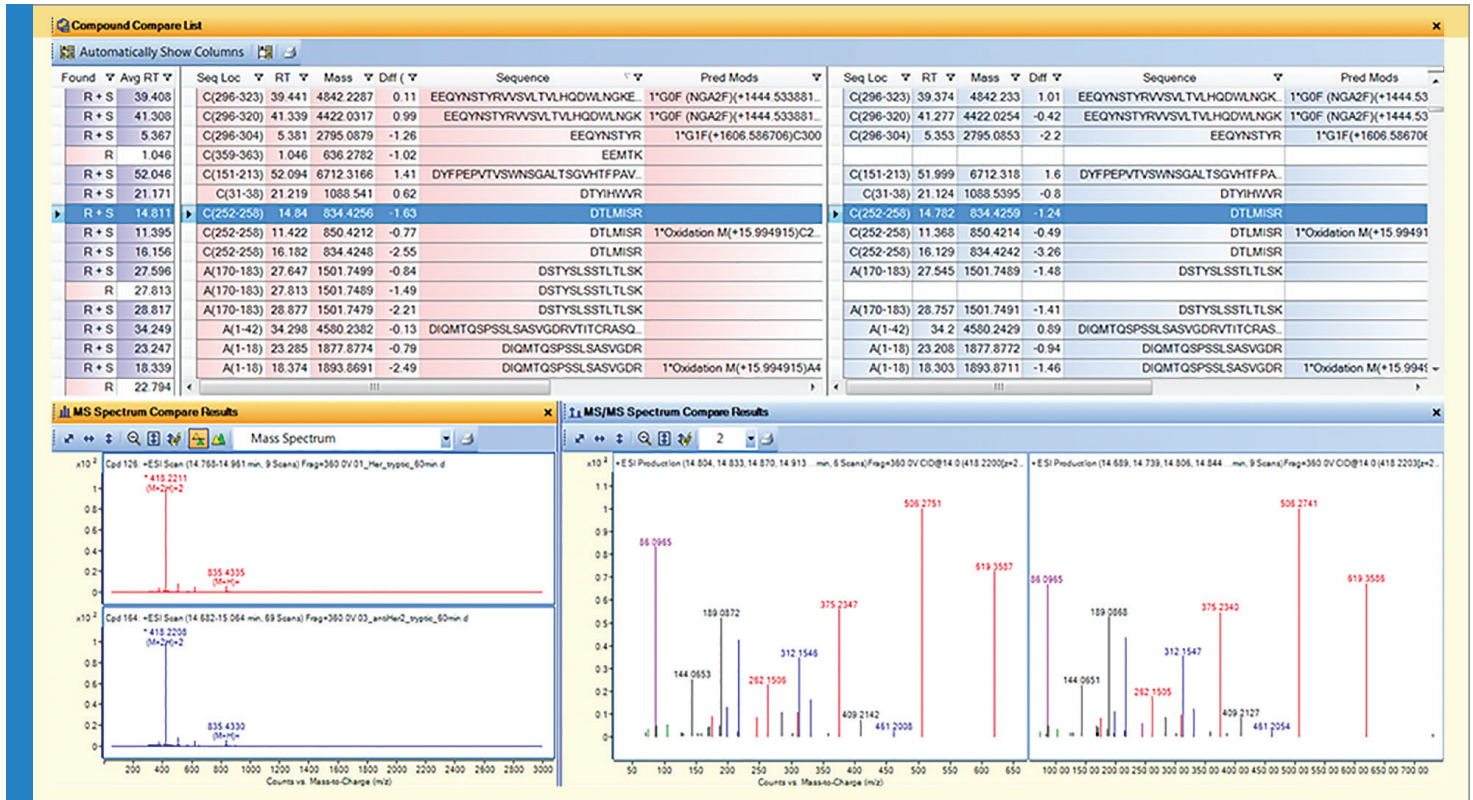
Compound Compare List

Automatically Show Columns

| Found | Avg RT | Seq Loc | RT | Mass | Diff ( | Sequence | Pred Mods |
|---|---|---|---|---|---|---|---|
| R + S | 39.408 | C(296-323) | 39.441 | 4842.2287 | 0.11 | EEQYNSTYRVVSVLTVLHQDWLNGKE... | 1*G0F (NGA2F)(+1444.533881... |
| R + S | 41.308 | C(296-320) | 41.339 | 4422.0317 | 0.99 | EEQYNSTYRVVSVLTVLHQDWLNGK | 1*G0F (NGA2F)(+1444.533881... |
| R + S | 5.367 | C(296-304) | 5.381 | 2795.0879 | -1.26 | EEQYNSTYR | 1*G1F(+1606.586706)C300 |
| R | 1.046 | C(359-363) | 1.046 | 636.2782 | -1.02 | EEMTK | |
| R + S | 52.046 | C(151-213) | 52.094 | 6712.3166 | 1.41 | DYFPEPVTVSWNSGALTSGVHTFPAV... | |
| R + S | 21.171 | C(31-38) | 21.219 | 1088.541 | 0.62 | DTYIHWVR | |
| R + S | 14.811 | C(252-258) | 14.84 | 834.4256 | -1.63 | DTLMISR | |
| R + S | 11.395 | C(252-258) | 11.422 | 850.4212 | -0.77 | DTLMISR | 1*Oxidation M(+15.994915)C2... |
| R + S | 16.156 | C(252-258) | 16.182 | 834.4248 | -2.55 | DTLMISR | |
| R + S | 27.596 | A(170-183) | 27.647 | 1501.7499 | -0.84 | DSTYSLSSTLTLSK | |
| R | 27.813 | A(170-183) | 27.813 | 1501.7489 | -1.49 | DSTYSLSSTLTLSK | |
| R + S | 28.817 | A(170-183) | 28.877 | 1501.7479 | -2.21 | DSTYSLSSTLTLSK | |
| R + S | 34.249 | A(1-42) | 34.298 | 4580.2382 | -0.13 | DIQMTQSPSSLSASVGDRVTITCRASQ... | |
| R + S | 23.247 | A(1-18) | 23.285 | 1877.8774 | -0.79 | DIQMTQSPSSLSASVGDR | |
| R + S | 18.339 | A(1-18) | 18.374 | 1893.8691 | -2.49 | DIQMTQSPSSLSASVGDR | 1*Oxidation M(+15.994915)A4 |
| R | 22.794 | | | | | | |

| Seq Loc | RT | Mass | Diff | Sequence | Pred Mods |
|---|---|---|---|---|---|
| C(296-323) | 39.374 | 4842.233 | 1.01 | EEQYNSTYRVVSVLTVLHQDWLNGK... | 1*G0F (NGA2F)(+1444.53 |
| C(296-320) | 41.277 | 4422.0254 | -0.42 | EEQYNSTYRVVSVLTVLHQDWLNGK | 1*G0F (NGA2F)(+1444.53 |
| C(296-304) | 5.353 | 2795.0853 | -2.2 | EEQYNSTYR | 1*G1F(+1606.58670 |
| | | | | | |
| C(151-213) | 51.999 | 6712.318 | 1.6 | DYFPEPVTVSWNSGALTSGVHTFPA... | |
| C(31-38) | 21.124 | 1088.5395 | -0.8 | DTYIHWVR | |
| C(252-258) | 14.782 | 834.4259 | -1.24 | DTLMISR | |
| C(252-258) | 11.368 | 850.4214 | -0.49 | DTLMISR | 1*Oxidation M(+15.99491 |
| C(252-258) | 16.129 | 834.4242 | -3.26 | DTLMISR | |
| A(170-183) | 27.545 | 1501.7489 | -1.48 | DSTYSLSSTLTLSK | |
| | | | | | |
| A(170-183) | 28.757 | 1501.7491 | -1.41 | DSTYSLSSTLTLSK | |
| A(1-42) | 34.2 | 4580.2429 | 0.89 | DIQMTQSPSSLSASVGDRVTITCRAS... | |
| A(1-18) | 23.208 | 1877.8772 | -0.94 | DIQMTQSPSSLSASVGDR | |
| A(1-18) | 18.303 | 1893.8711 | -1.46 | DIQMTQSPSSLSASVGDR | 1*Oxidation M(+15.9949 |

MS Spectrum Compare Results

Mass Spectrum

$x10^2$ Cpd 126: +ESI Scan (14.768-14.951 min, 9 Scans) Frag=360.0V 01_Her_tryptic_60min.d
* 418.2211 (M+2H)+2
835.4335 (M+H)+

$x10^2$ Cpd 164: +ESI Scan (14.682-15.064 min, 69 Scans) Frag=360.0V 03_antiHer2_tryptic_60min.d
* 418.2208 (M+2H)+2
835.4330 (M+H)+

200 400 600 800 1000 1200 1400 1600 1800 2000 2200 2400 2600 2800 3000
Counts vs. Mass-to-Charge (m/z)

MS/MS Spectrum Compare Results

2

$x10^2$ +ESI Product Ion (14.804, 14.833, 14.870, 14.913 ... min, 6 Scans) Frag=360.0V CID@14.0 (418.2200[z=2...
86.0965 189.0872 144.0653 262.1506 312.1546 375.2347 409.2142 461.2008 506.2751 619.3587

+ESI Product Ion (14.689, 14.739, 14.806, 14.844 ... min, 6 Scans) Frag=360.0V CID@14.0 (418.2203[z=2...
86.0965 189.0868 144.0651 262.1505 312.1547 375.2340 409.2127 461.2054 506.2741 619.3586

50 100 150 200 250 300 350 400 450 500 550 600 650
100 150 200 250 300 350 400 450 500 550 600 650 700
Counts vs. Mass-to-Charge (m/z)